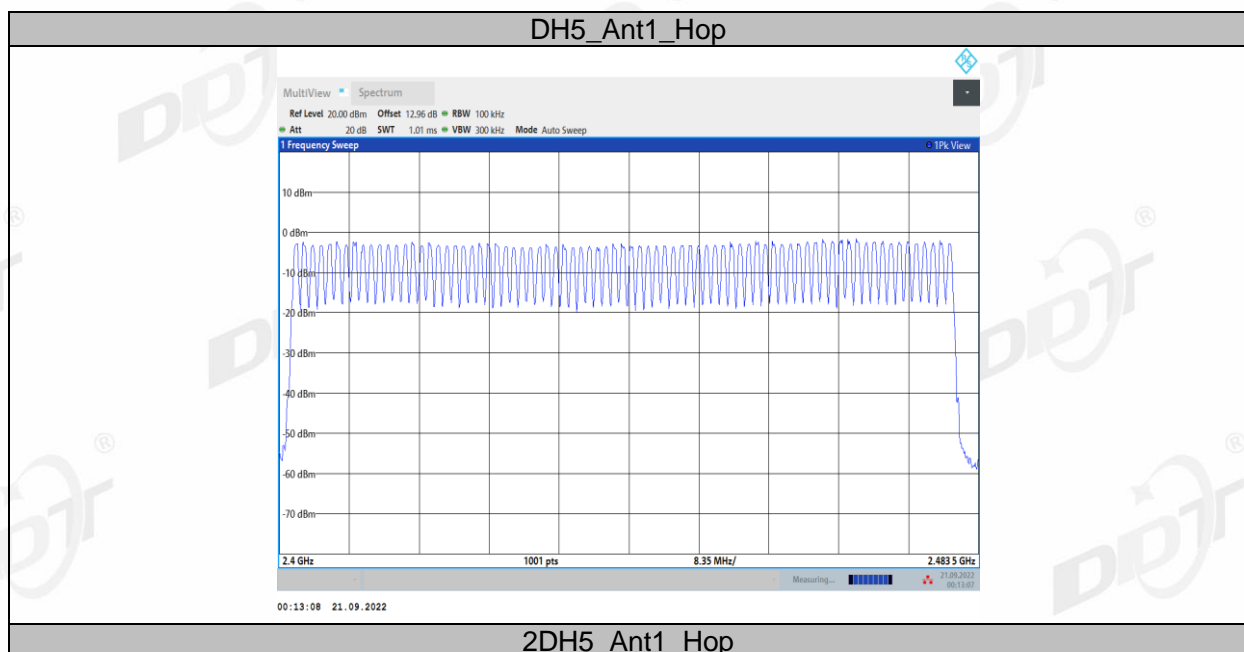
DH5_Ant1_Hop

MultiView Spectrum

Ref Level 20.00 dBm Offset 12.96 dB RBW 100 kHz
Att 20 dB SWT 1.01 ms VBW 300 kHz Mode Auto Sweep

1 Frequency Sweep 1Pk View

10 dBm
0 dBm
-10 dBm
-20 dBm
-30 dBm
-40 dBm
-50 dBm
-60 dBm
-70 dBm

2.4 GHz 1001 pts 8.35 MHz/ 2.483 5 GHz

Measuring... 21.09.2022 00:13:07

00:13:08 21.09.2022

2DH5_Ant1_Hop